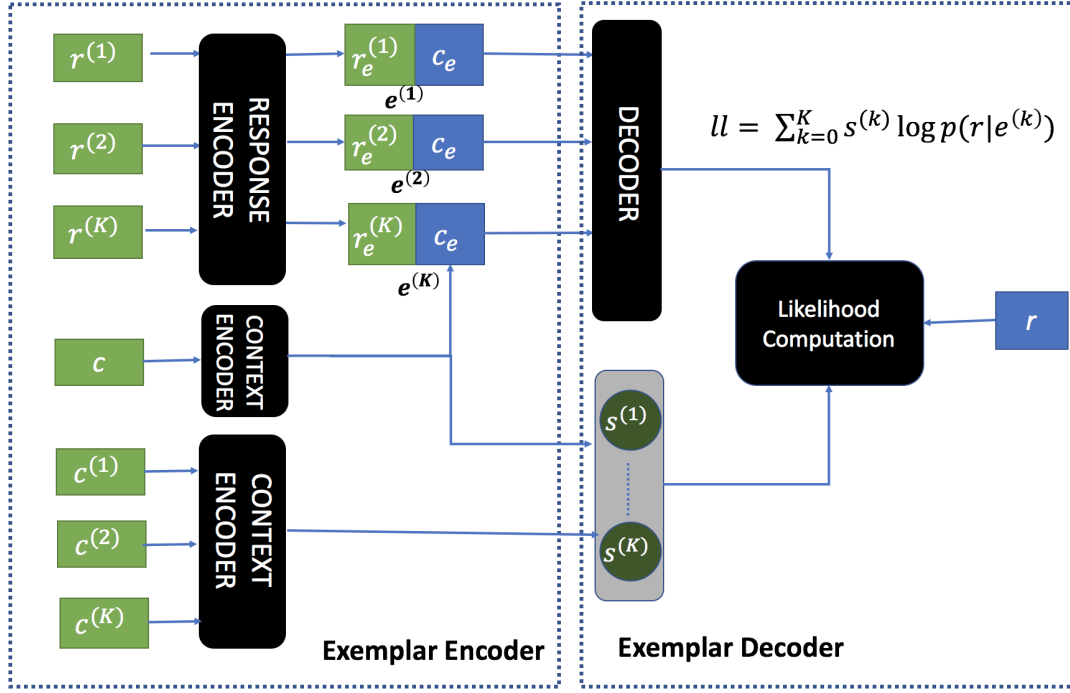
$r^{(1)}$

$r^{(2)}$

$r^{(K)}$

RESPONSE ENCODER

$r_e^{(1)}$ $c_e$

$e^{(1)}$

$r_e^{(2)}$ $c_e$

$e^{(2)}$

$r_e^{(K)}$ $c_e$

$e^{(K)}$

$c$

CONTEXT ENCODER

$c^{(1)}$

$c^{(2)}$

$c^{(K)}$

CONTEXT ENCODER

DECODER

$ll = \sum_{k=0}^{K} s^{(k)} \log p(r|e^{(k)})$

Likelihood Computation

$r$

$s^{(1)}$

$s^{(K)}$

Exemplar Encoder

Exemplar Decoder